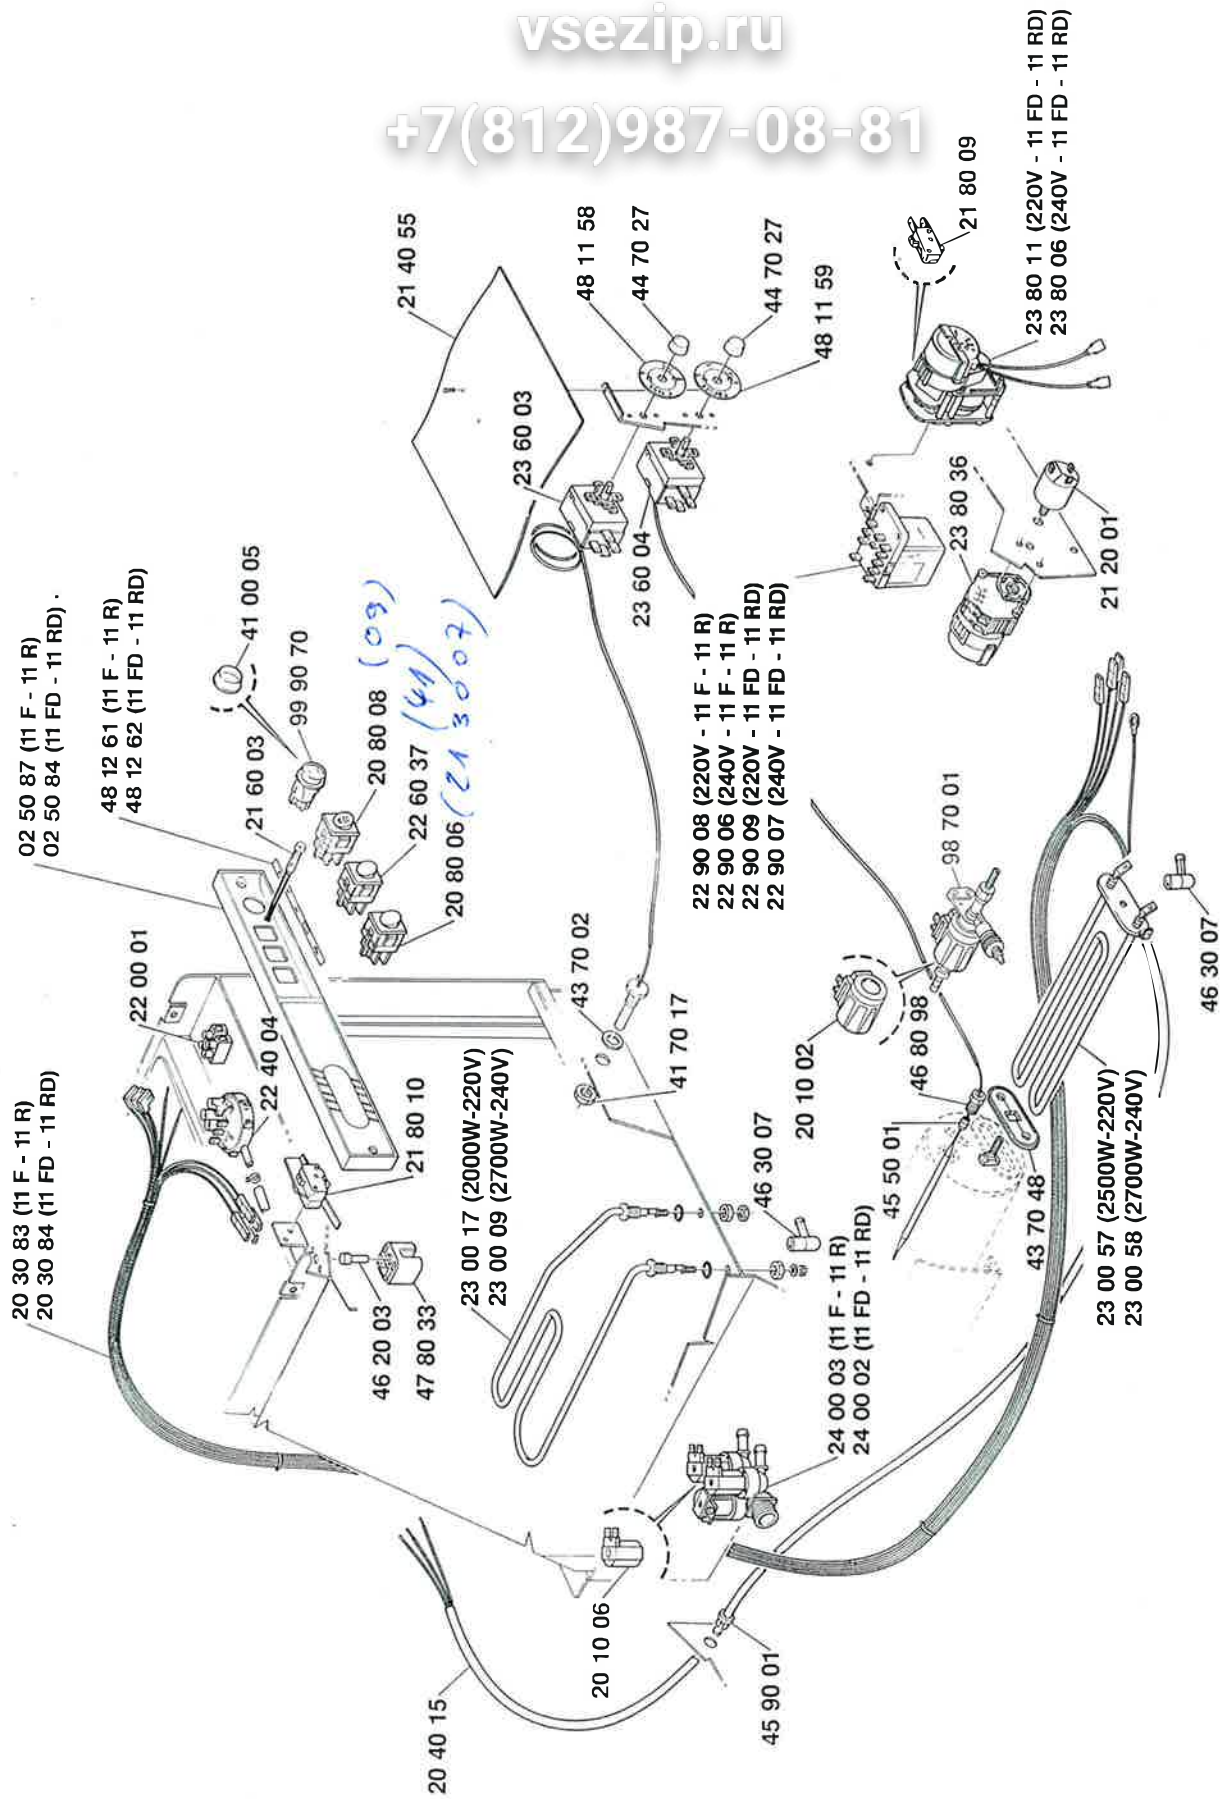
vsezip.ru
+7(812)987-08-81

23 80 11 (220V - 11 FD - 11 RD)
23 80 06 (240V - 11 FD - 11 RD)
21 80 09
21 40 55
48 11 58
44 70 27
44 70 27
48 11 59
23 60 03
23 60 04
23 80 36
21 20 01
02 50 87 (11 F - 11 R)
02 50 84 (11 FD - 11 RD)
48 12 61 (11 F - 11 R)
48 12 62 (11 FD - 11 RD)
41 00 05
99 90 70
21 60 03
20 80 08 (09)
22 60 37 (41)
20 80 06 (21 30 07)
22 90 08 (220V - 11 F - 11 R)
22 90 06 (240V - 11 F - 11 R)
22 90 09 (220V - 11 FD - 11 RD)
22 90 07 (240V - 11 FD - 11 RD)
22 00 01
22 40 04
21 80 10
43 70 02
41 70 17
98 70 01
46 80 98
20 10 02
46 30 07
45 50 01
43 70 48
46 30 07
20 30 83 (11 F - 11 R)
20 30 84 (11 FD - 11 RD)
46 20 03
47 80 33
23 00 17 (2000W-220V)
23 00 09 (2700W-240V)
24 00 03 (11 F - 11 R)
24 00 02 (11 FD - 11 RD)
23 00 57 (2500W-220V)
23 00 58 (2700W-240V)
20 10 06
45 90 01
20 40 15